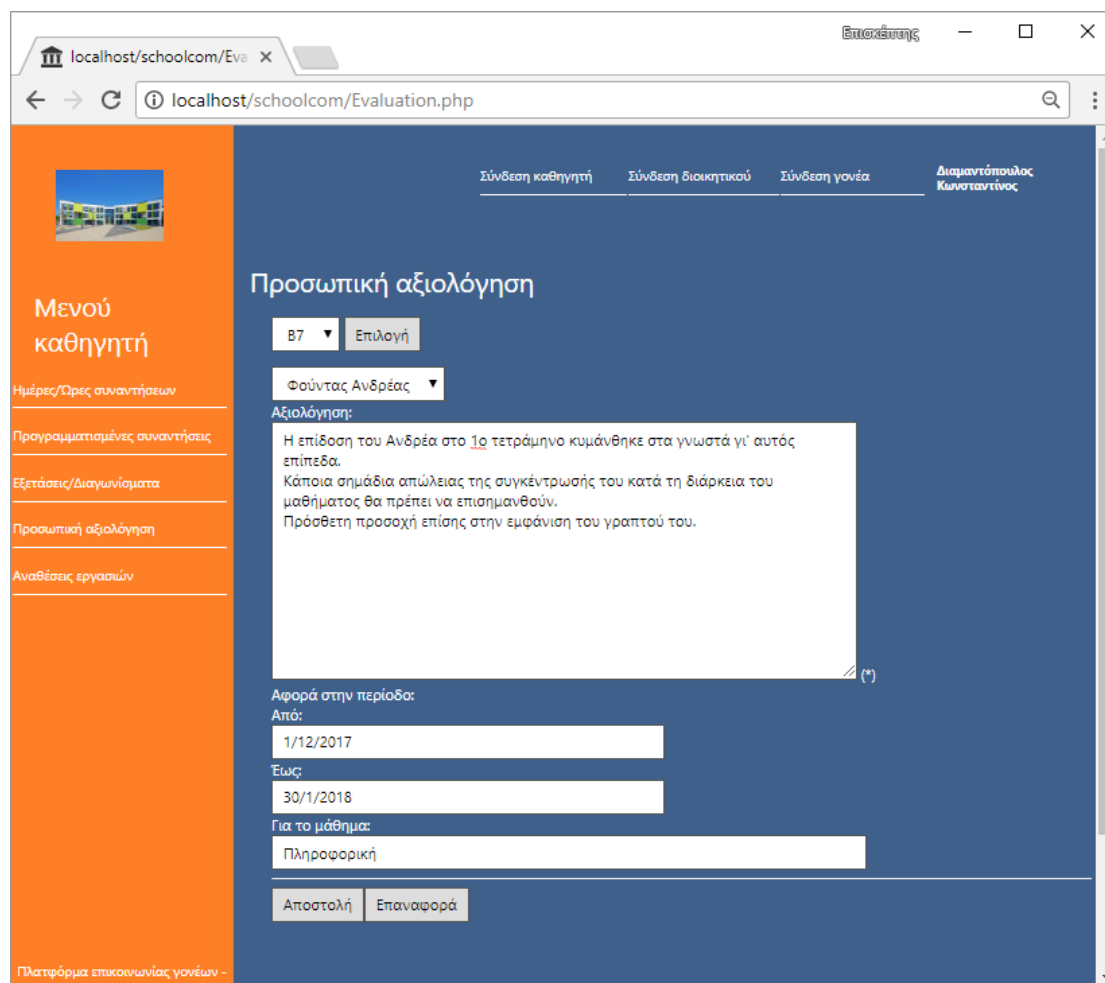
localhost/schoolcom/Eva ×

Επισκέπτης

localhost/schoolcom/Evaluation.php

Σύνδεση καθηγητή Σύνδεση διοικητικού Σύνδεση γονέα Διαμαντόπουλος Κωνσταντίνος

Μενού καθηγητή

Ημέρες/Ώρες συναντήσεων

Προγραμματισμένες συναντήσεις

Εξετάσεις/Διαγωνίσματα

Προσωπική αξιολόγηση

Αναθέσεις εργασιών

Προσωπική αξιολόγηση

Β7 Επιλογή

Φούντας Ανδρέας

Αξιολόγηση:

Η επίδοση του Ανδρέα στο 1ο τετράμηνο κυμάνθηκε στα γνωστά γι' αυτός επίπεδα.
Κάποια σημάδια απώλειας της συγκέντρωσής του κατά τη διάρκεια του μαθήματος θα πρέπει να επισημανθούν.
Πρόσθετη προσοχή επίσης στην εμφάνιση του γραπτού του.

(*)

Αφορά στην περίοδο:
Από:
1/12/2017
Έως:
30/1/2018
Για το μάθημα:
Πληροφορική

Αποστολή Επαναφορά

Πλατφόρμα επικοινωνίας γονέων -